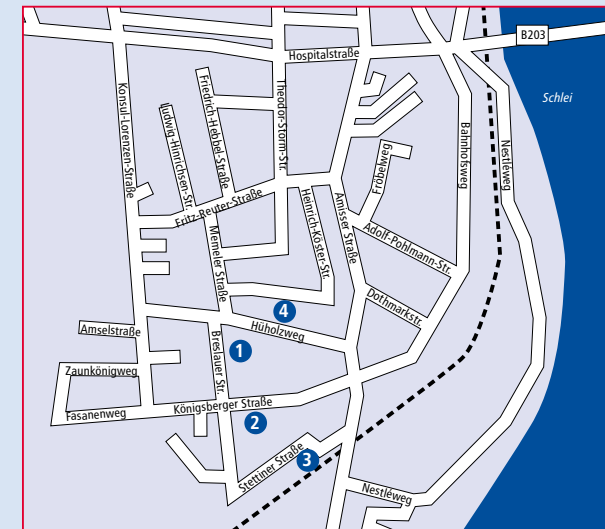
B203
Hospitalstraße
Schlei
Konsul-Lorenzen-Straße
Ludwig-Hinrichsen-Str.
Friedrich-Hebbel-Straße
Theodor-Storm-Str.
Fröbelweg
Bahnhofsweg
Nestleweg
Fritz-Reuter-Straße
Heinrich-Köster-Str.
Amisser Straße
Adolf-Pohlmann-Str.
Memeler Straße
Dothmarkstr.
4
Hüholzweg
Amselstraße
1
Breslauer Str.
Zaunkönigweg
Königsberger Straße
Fasanenweg
2
Stettiner Straße
3
Nestleweg